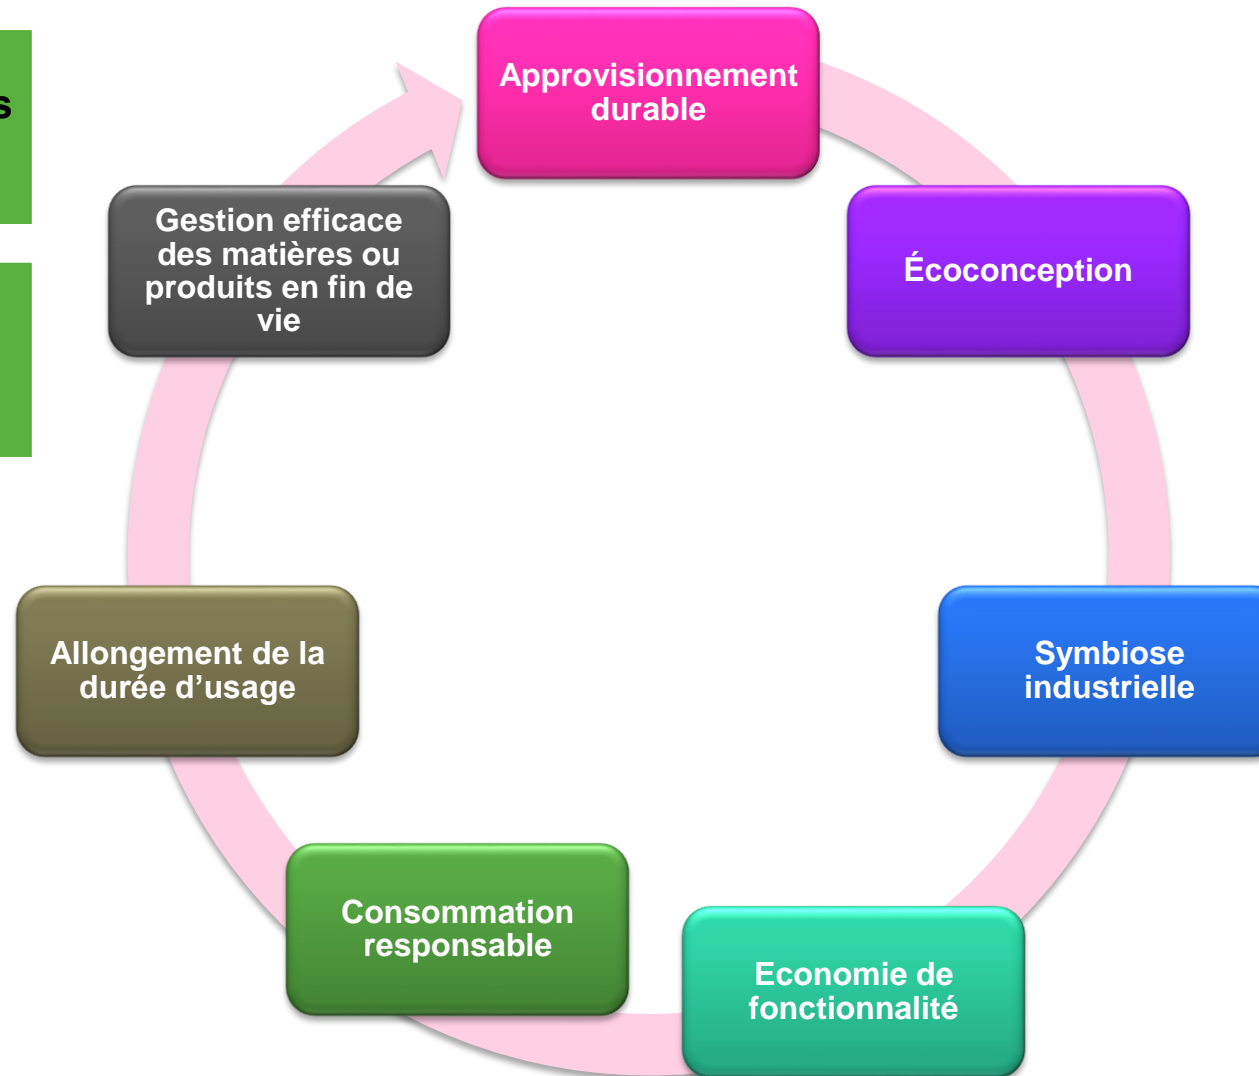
s

Approvisionnement durable

Écoconception

Symbiose industrielle

Economie de fonctionnalité

Consommation responsable

Allongement de la durée d'usage

Gestion efficace des matières ou produits en fin de vie